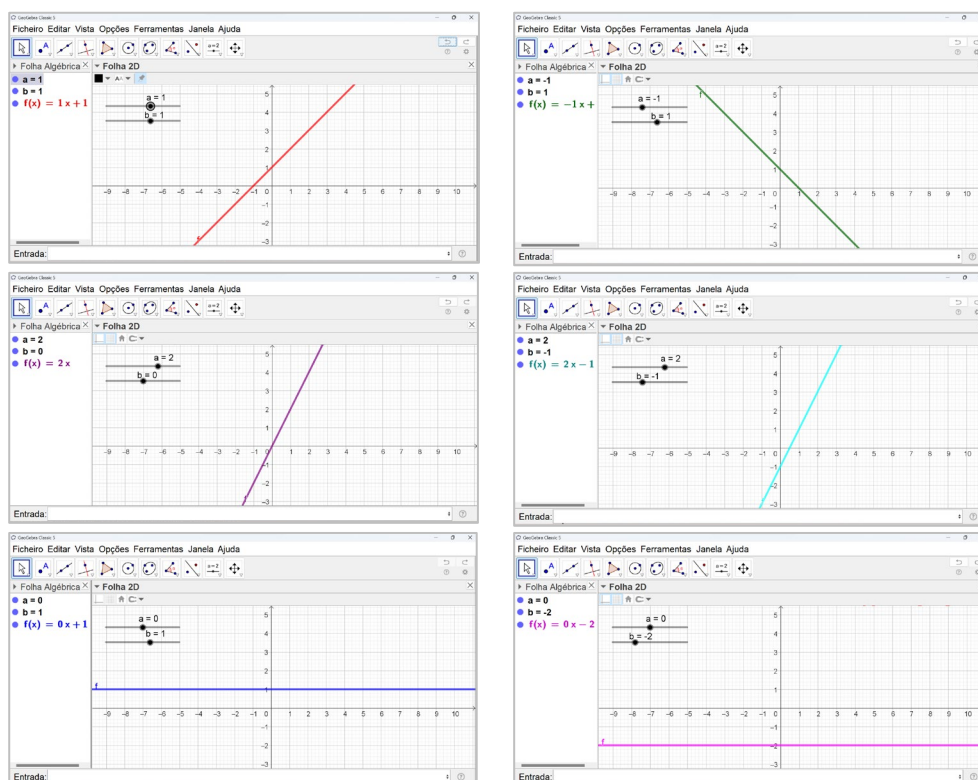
GeoGebra Classic 5
Ficheiro Editar Vista Opções Ferramentas Janela Ajuda
Folha Algébrica
Folha 2D
a = 1
b = 1
$f(x) = 1x + 1$
a = 1
b = 1
f
Entrada:

GeoGebra Classic 5
Ficheiro Editar Vista Opções Ferramentas Janela Ajuda
Folha Algébrica
Folha 2D
a = -1
b = 1
$f(x) = -1x +$
a = -1
b = 1
f
Entrada:

GeoGebra Classic 5
Ficheiro Editar Vista Opções Ferramentas Janela Ajuda
Folha Algébrica
Folha 2D
a = 2
b = 0
$f(x) = 2x$
a = 2
b = 0
Entrada:

GeoGebra Classic 5
Ficheiro Editar Vista Opções Ferramentas Janela Ajuda
Folha Algébrica
Folha 2D
a = 2
b = -1
$f(x) = 2x - 1$
a = 2
b = -1
Entrada:

GeoGebra Classic 5
Ficheiro Editar Vista Opções Ferramentas Janela Ajuda
Folha Algébrica
Folha 2D
a = 0
b = 1
$f(x) = 0x + 1$
a = 0
b = 1
f
Entrada:

GeoGebra Classic 5
Ficheiro Editar Vista Opções Ferramentas Janela Ajuda
Folha Algébrica
Folha 2D
a = 0
b = -2
$f(x) = 0x - 2$
a = 0
b = -2
f
Entrada: